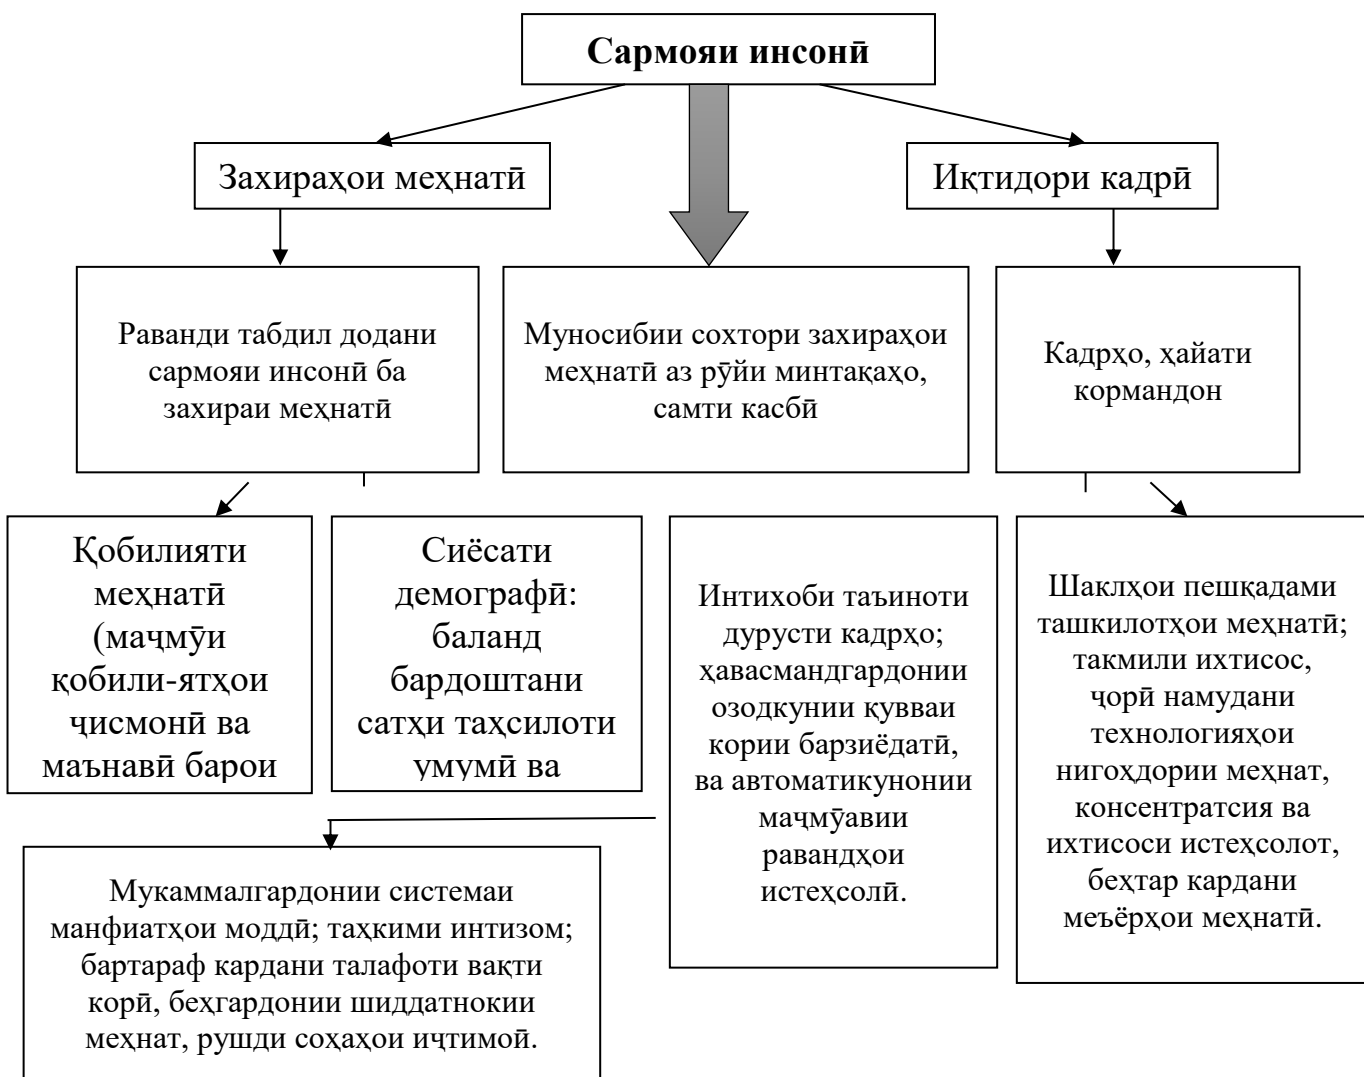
Сармояи инсонӣ

Захираҳои меҳнатӣ

Иқтидори кадрӣ

Раванди табдил додани сармояи инсонӣ ба захираи меҳнатӣ

Муносибии сохтори захираҳои меҳнатӣ аз рӯйи минтақаҳо, самти касбӣ

Кадрҳо, ҳайати кормандон

Қобилияти меҳнатӣ (маҷмӯи қобили-ятҳои ҷисмонӣ ва маънавӣ барои

Сиёсати демографӣ: баланд бардоштани сатҳи таҳсилоти умумӣ ва

Интихоби таъиноти дурусти кадрҳо; ҳавасмандгардонии озодкунии қувваи кории барзиёдатӣ, ва автоматикунонии маҷмӯавии равандҳои истеҳсолӣ.

Шаклҳои пешқадами ташкилотҳои меҳнатӣ; такмили ихтисос, ҷорӣ намудани технологияҳои нигоҳдории меҳнат, консентратсия ва ихтисоси истеҳсолот, беҳтар кардани меъёрҳои меҳнатӣ.

Мукаммалгардонии системаи манфиатҳои моддӣ; таҳкими интизом; бартараф кардани талафоти вақти корӣ, беҳгардонии шиддатнокии меҳнат, рушди соҳаҳои иҷтимоӣ.